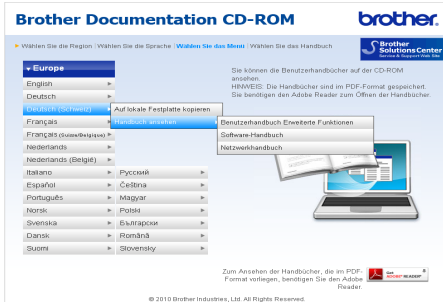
Brother Documentation CD-ROM

brother.

Wählen Sie die Region | Wählen Sie die Sprache | Wählen Sie das Menü | Wählen Sie das Handbuch

Brother Solutions Center
Service & Support Web Site

Europe

English
Deutsch
Deutsch (Schweiz)
Français
Français (Suisse/Belgique)
Nederlands
Nederlands (België)
Italiano
Español
Português
Norsk
Svenska
Dansk
Suomi

Русский
Čeština
Magyar
Polski
Български
Română
Slovensky

Auf lokale Festplatte kopieren
Handbuch ansehen

Benutzerhandbuch Erweiterte Funktionen
Software-Handbuch
Netzwerkhandbuch

Sie können die Benutzerhandbücher auf der CD-ROM ansehen.
HINWEIS: Die Handbücher sind im PDF-Format gespeichert. Sie benötigen den Adobe Reader zum Öffnen der Handbücher.

Zum Ansehen der Handbücher, die im PDF-Format vorliegen, benötigen Sie den Adobe Reader.

Get ADOBE READER

© 2010 Brother Industries, Ltd. All Rights Reserved.